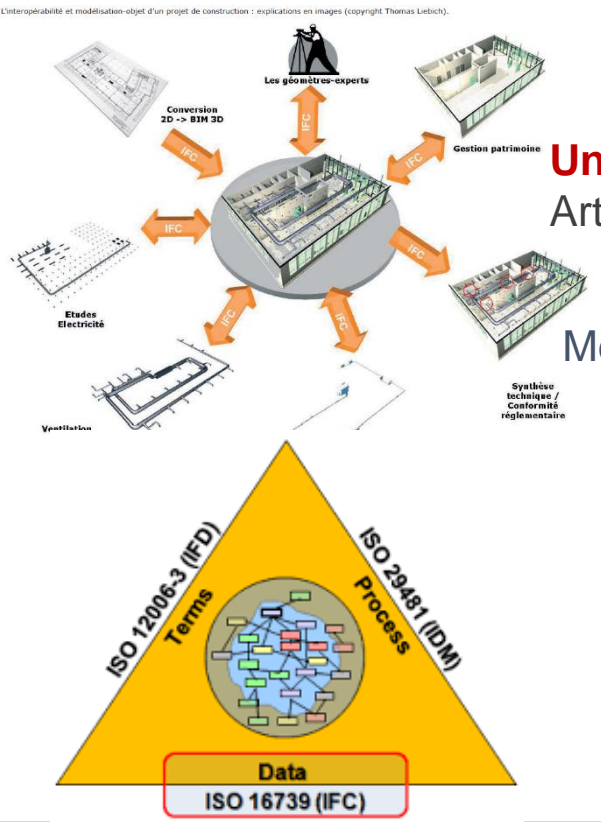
L'interopérabilité et modélisation-objet d'un projet de construction : explications en images (copyright Thomas Liebich).

Les géomètres-experts

Conversion 2D -> BIM 3D

IFC

IFC

Gestion patrimoine

IFC

Un

Art

IFC

IFC

Etudes Electricité

IFC

IFC

M

Synthèse technique / Conformité réglementaire

Ventilation

ISO 12006-3 (IFD)

Terms

ISO 29481 (IDM)

Process

Data

ISO 16739 (IFC)